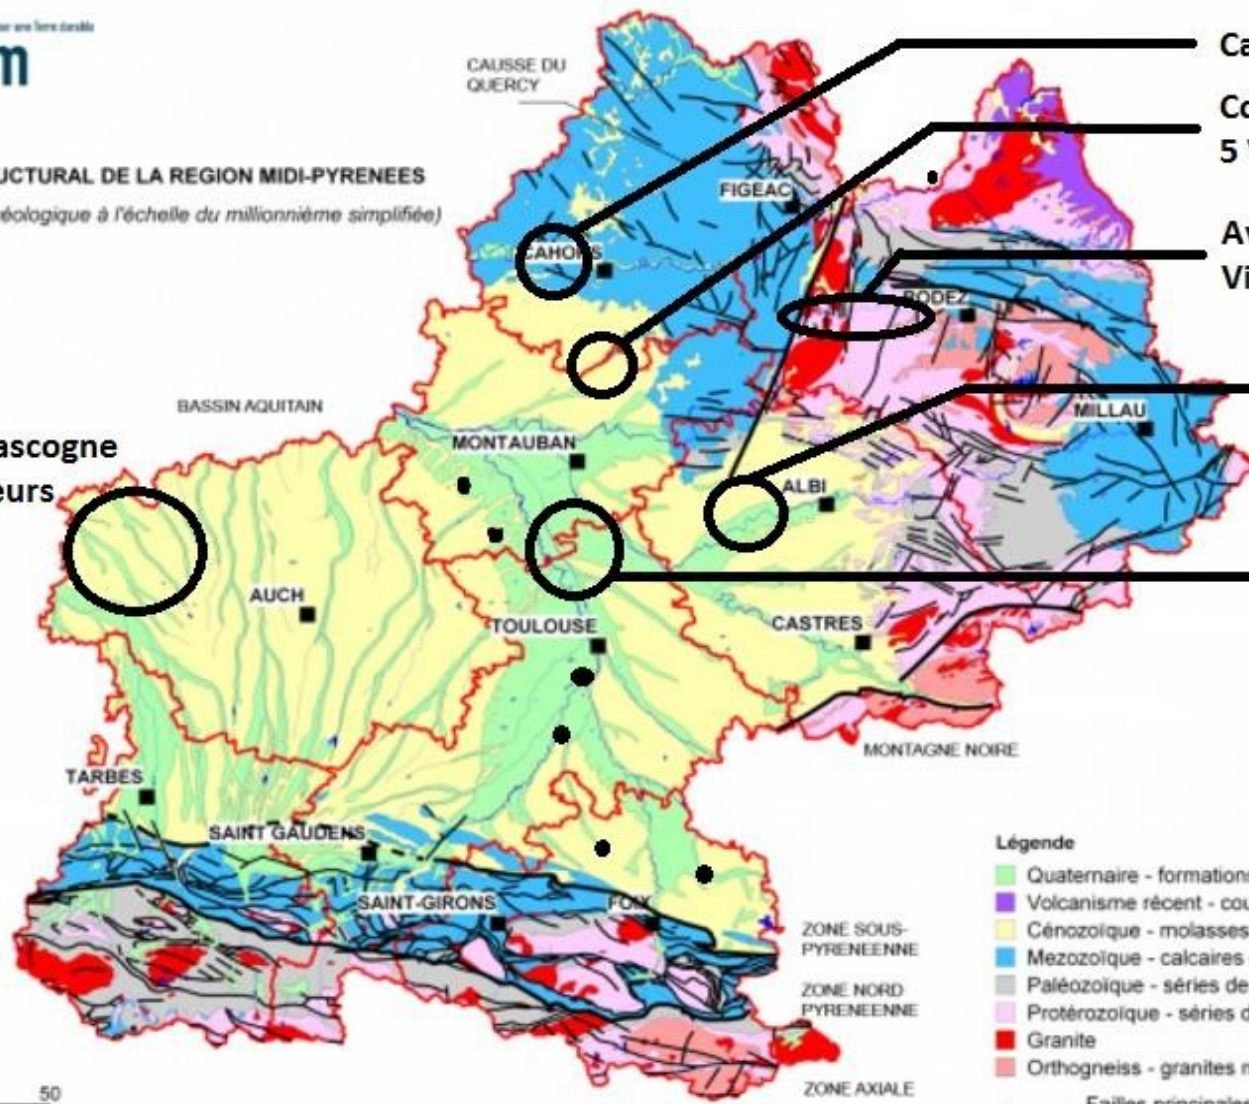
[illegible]

m

UCTURAL DE LA REGION MIDI-PYRENEES

éologique à l'échelle du millionnième simplifiée)

CAUSSE DU QUERCY

Ca

Co
5 V

Av
Vi

FIGEAC

CAHORS

RODEZ

BASSIN AQUITAIN

MILLAU

ascogne
eurs

MONTAUBAN

ALBI

AUCH

TOULOUSE

CASTRES

MONTAGNE NOIRE

TARBES

SAINT GAUDENS

SAINT-GIRONS

FOIX

ZONE SOUS-PYRENEENNE

ZONE NORD PYRENEENNE

ZONE AXIALE

Légende

Quaternaire - formations

Volcanisme récent - cou

Cénozoïque - molasses

Mezozoïque - calcaires

Paléozoïque - séries de

Protérozoïque - séries d

Granite

Orthogneiss - granites m

Failles principales

50